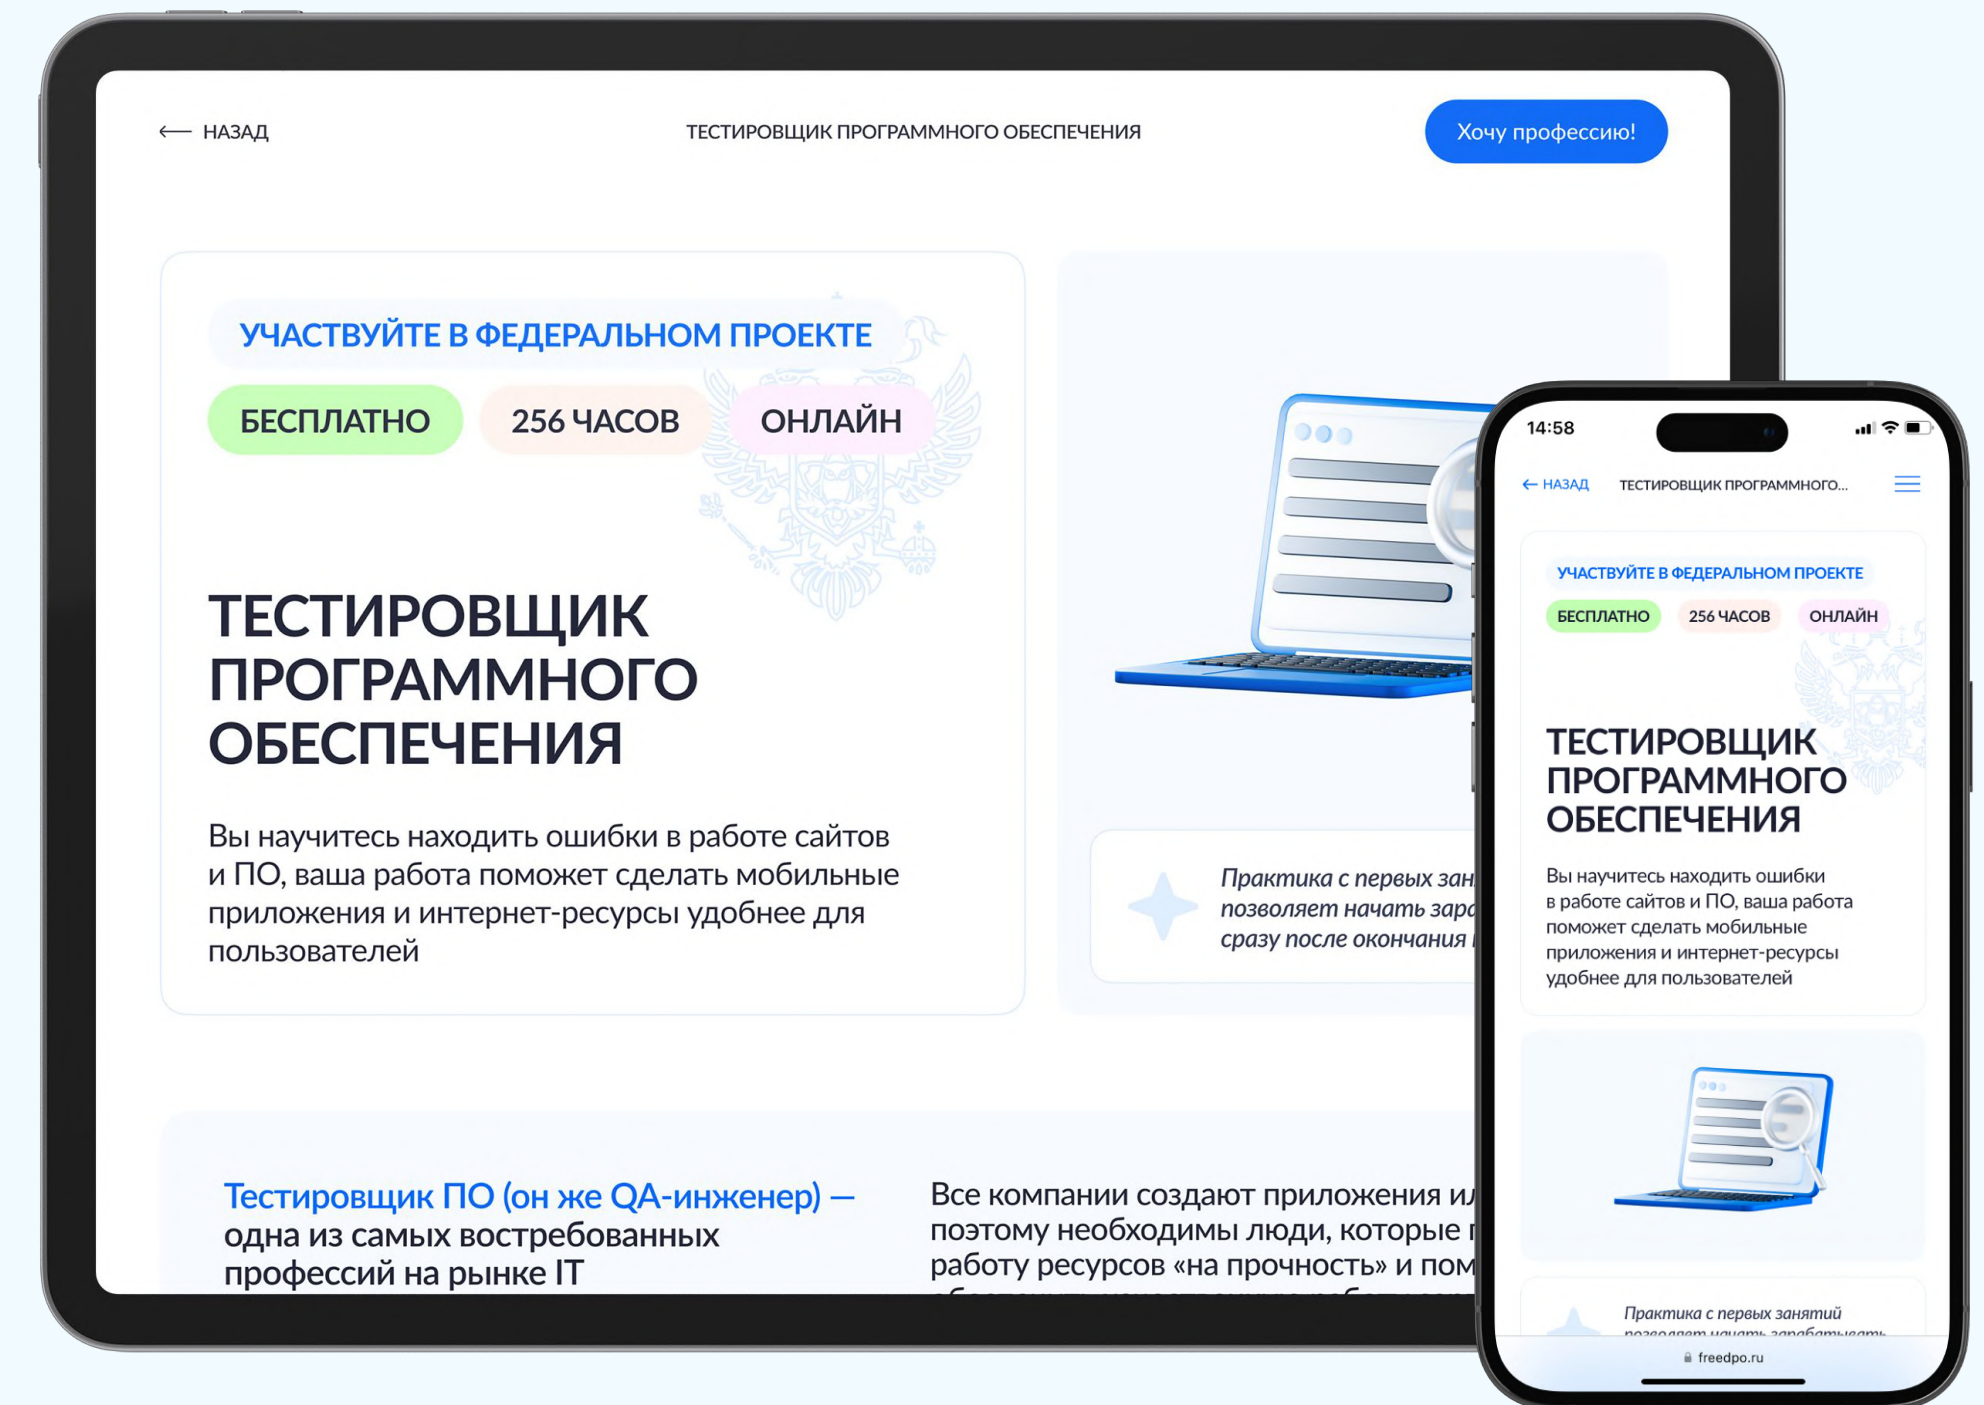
← НАЗАД

ТЕСТИРОВЩИК ПРОГРАММНОГО ОБЕСПЕЧЕНИЯ

Хочу профессию!

УЧАСТВУЙТЕ В ФЕДЕРАЛЬНОМ ПРОЕКТЕ

БЕСПЛАТНО

256 ЧАСОВ

ОНЛАЙН

ТЕСТИРОВЩИК ПРОГРАММНОГО ОБЕСПЕЧЕНИЯ

Вы научитесь находить ошибки в работе сайтов и ПО, ваша работа поможет сделать мобильные приложения и интернет-ресурсы удобнее для пользователей

Практика с первых зан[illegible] позволяет начать зар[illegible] сразу после окончания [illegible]

Тестировщик ПО (он же QA-инженер) — одна из самых востребованных профессий на рынке IT

Все компании создают приложения ил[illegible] поэтому необходимы люди, которые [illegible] работу ресурсов «на прочность» и пом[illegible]

14:58

← НАЗАД

ТЕСТИРОВЩИК ПРОГРАММНОГО...

УЧАСТВУЙТЕ В ФЕДЕРАЛЬНОМ ПРОЕКТЕ

БЕСПЛАТНО

256 ЧАСОВ

ОНЛАЙН

ТЕСТИРОВЩИК ПРОГРАММНОГО ОБЕСПЕЧЕНИЯ

Вы научитесь находить ошибки в работе сайтов и ПО, ваша работа поможет сделать мобильные приложения и интернет-ресурсы удобнее для пользователей

Практика с первых занятий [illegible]

freedpo.ru